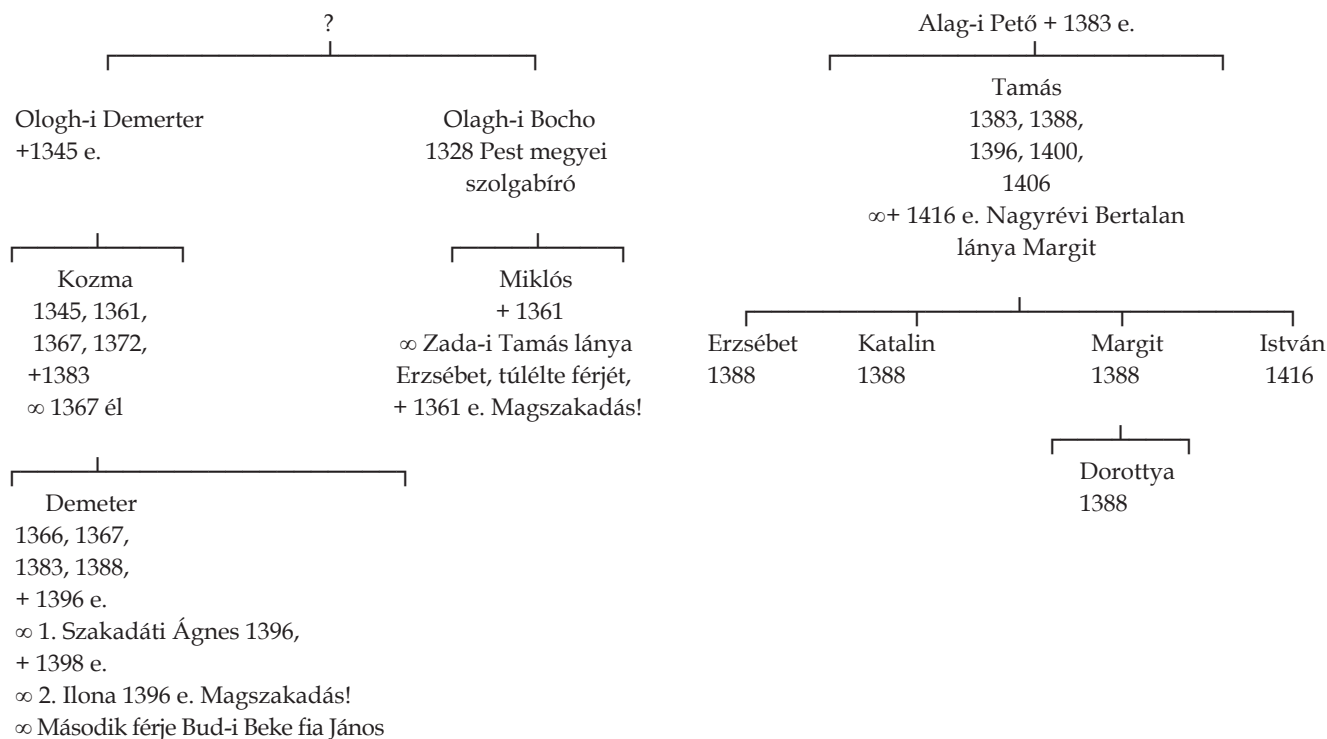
?

Ologh-i Demerter
+1345 e.

Olagh-i Bocho
1328 Pest megyei
szolgabíró

Kozma
1345, 1361,
1367, 1372,
+1383
∞ 1367 él

Miklós
+ 1361
∞ Zada-i Tamás lánya
Erzsébet, túlélte férjét,
+ 1361 e. Magszakadás!

Demeter
1366, 1367,
1383, 1388,
+ 1396 e.
∞ 1. Szakadáti Ágnes 1396,
+ 1398 e.
∞ 2. Ilona 1396 e. Magszakadás!
∞ Második férje Bud-i Beke fia János

Alag-i Pető + 1383 e.

Tamás
1383, 1388,
1396, 1400,
1406
∞+ 1416 e. Nagyrévi Bertalan
lánya Margit

Erzsébet
1388

Katalin
1388

Margit
1388

István
1416

Dorottya
1388